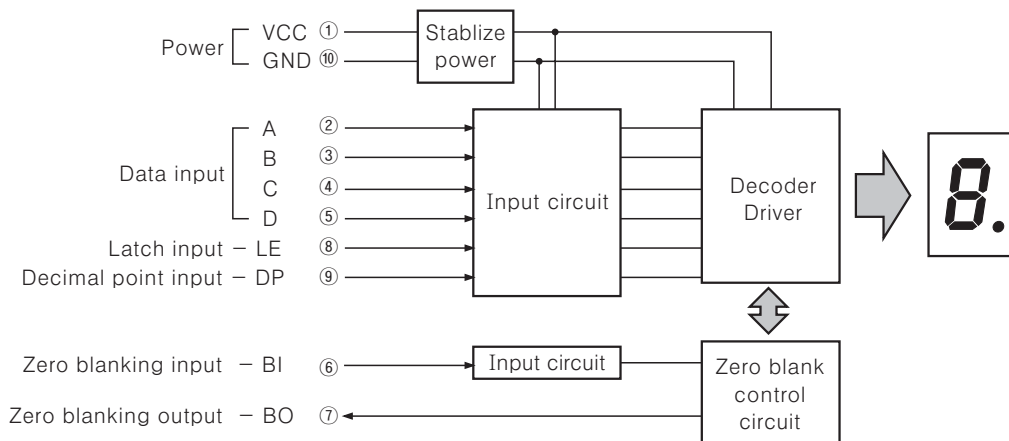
Power VCC ① GND ⑩

Stablize power

Data input A ② B ③ C ④ D ⑤

Latch input – LE ⑧

Decimal point input – DP ⑨

Input circuit

Decoder Driver

8.

Zero blanking input – BI ⑥

Input circuit

Zero blanking output – BO ⑦

Zero blank control circuit